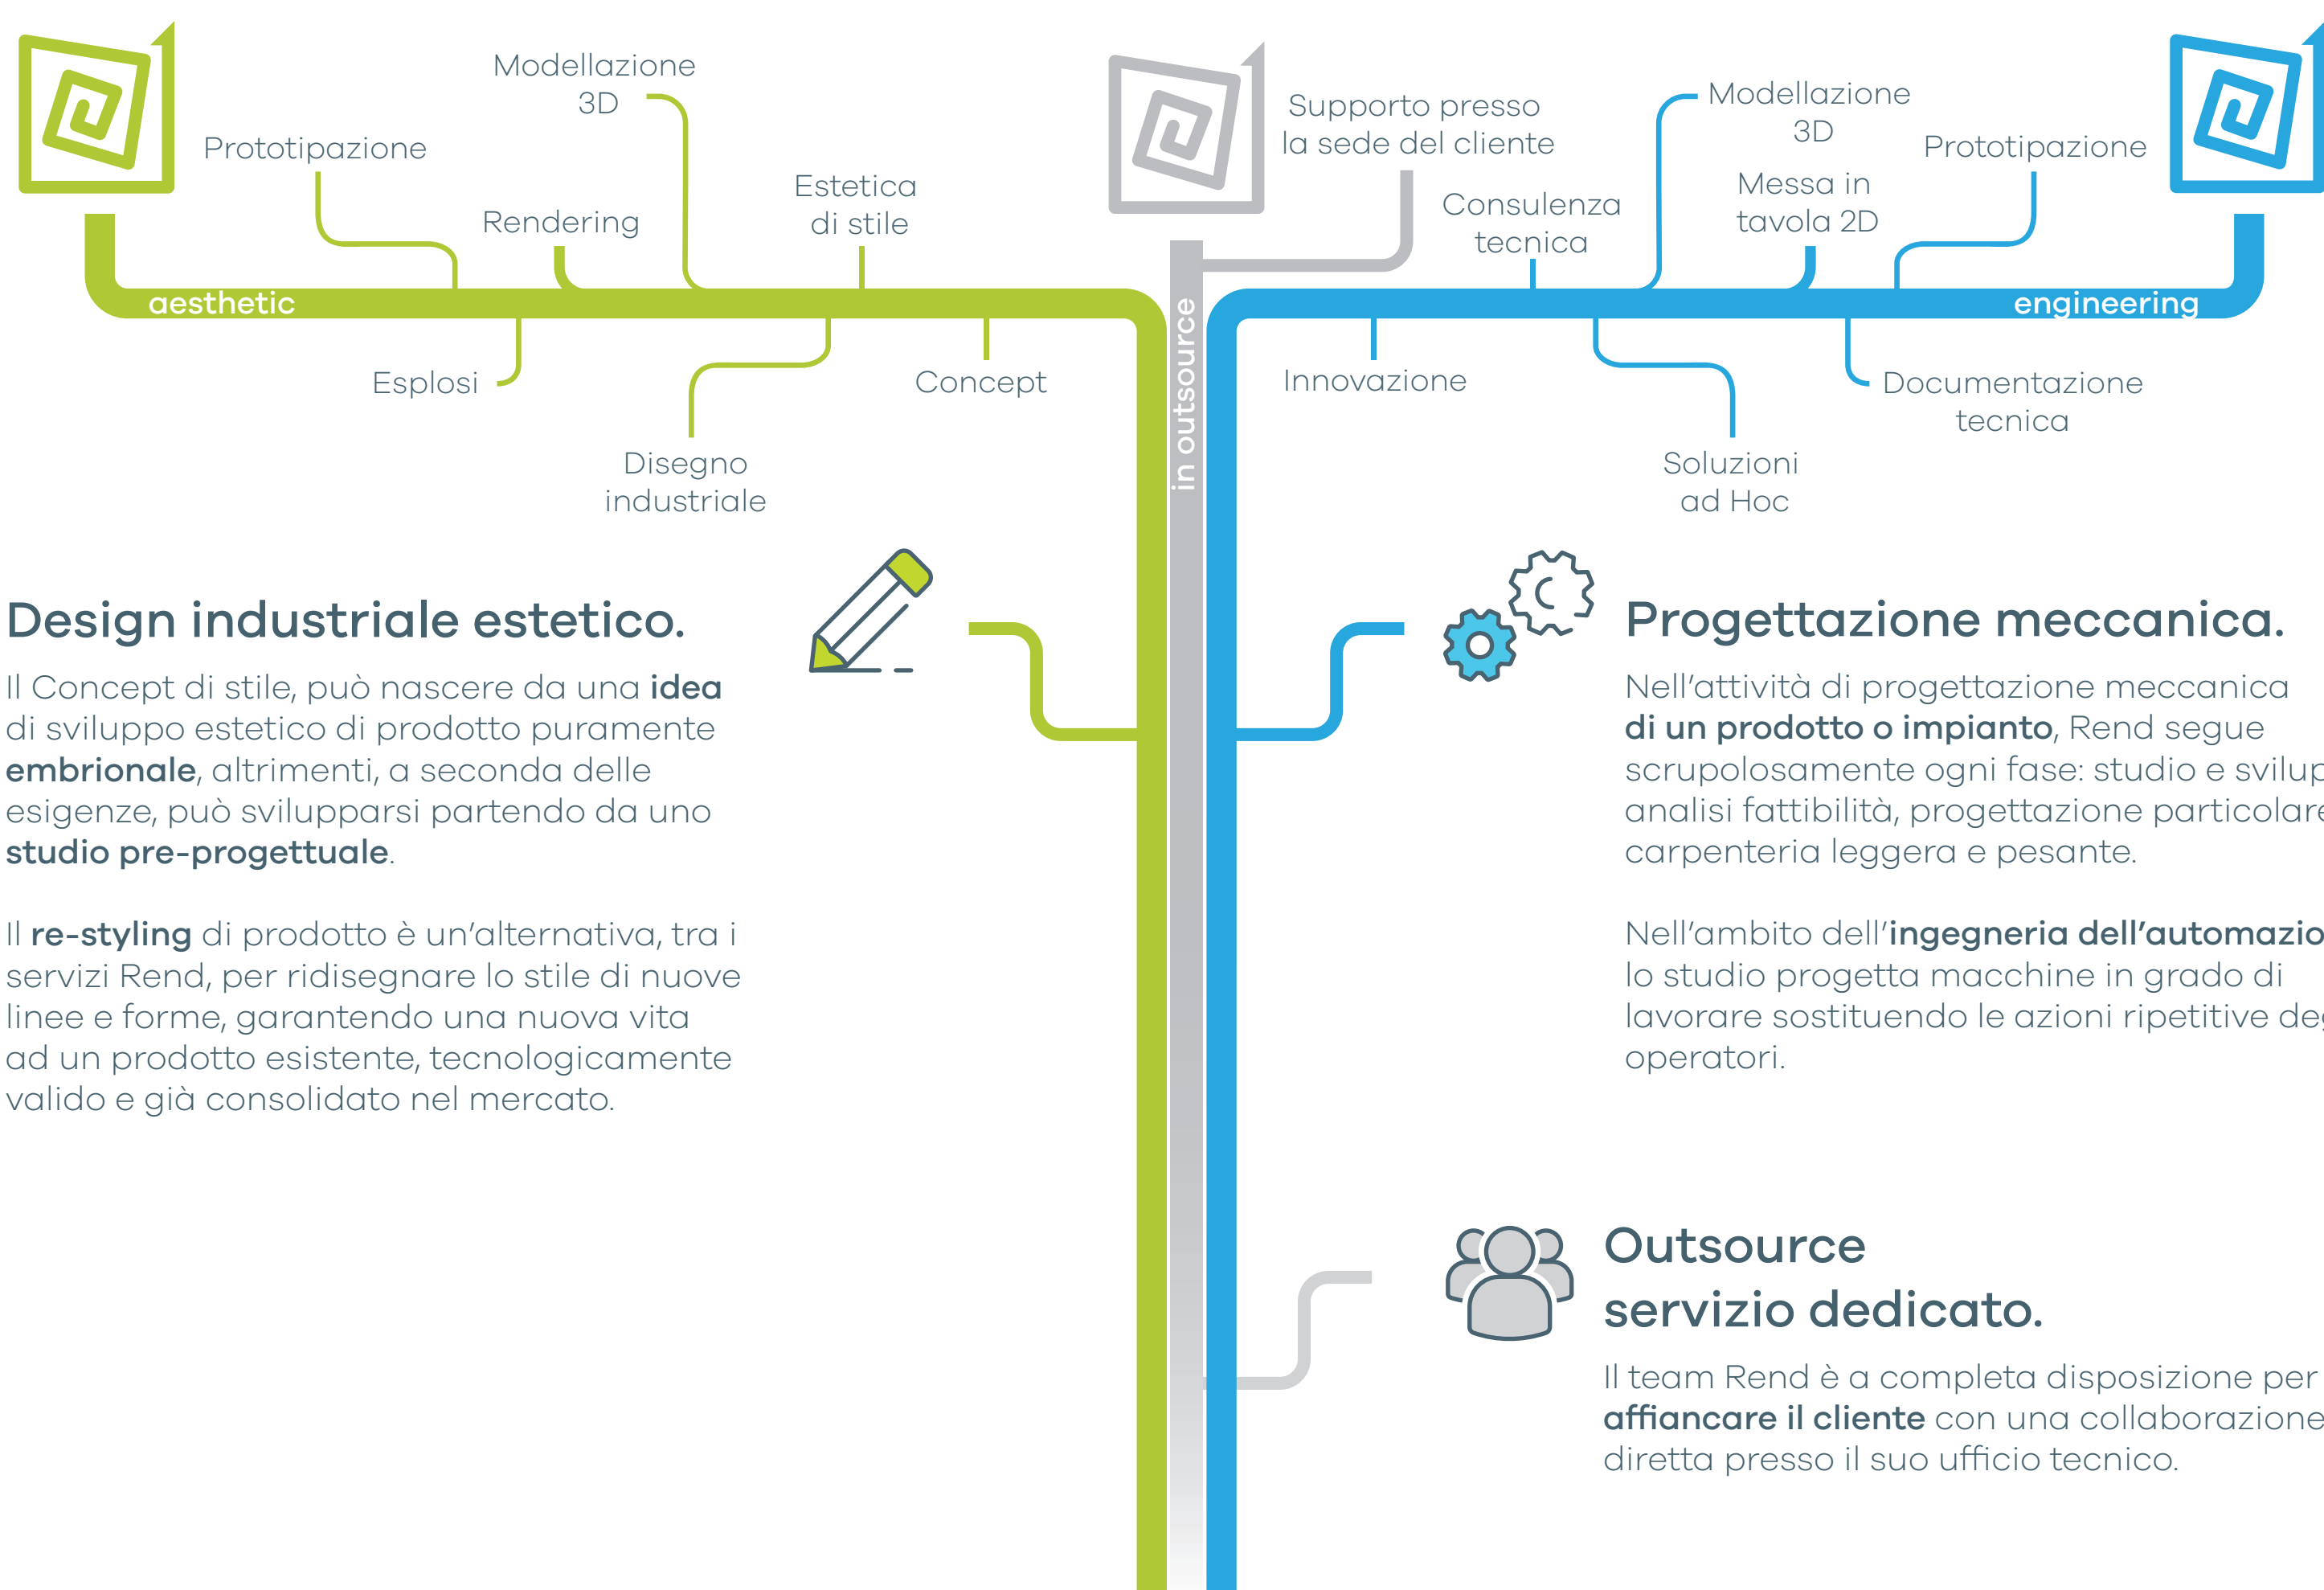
Modellazione 3D

Prototipazione

Rendering

Estetica di stile

aesthetic

Esplosi

Concept

Disegno industriale

Supporto presso la sede del cliente

Consulenza tecnica

Modellazione 3D

Messa in tavola 2D

Prototipazione

engineering

in outsource

Innovazione

Soluzioni ad Hoc

Documentazione tecnica

Design industriale estetico.

Il Concept di stile, può nascere da una **idea** di sviluppo estetico di prodotto puramente **embrionale**, altrimenti, a seconda delle esigenze, può svilupparsi partendo da uno **studio pre-progettuale**.

Il **re-styling** di prodotto è un'alternativa, tra i servizi Rend, per ridisegnare lo stile di nuove linee e forme, garantendo una nuova vita ad un prodotto esistente, tecnologicamente valido e già consolidato nel mercato.

Progettazione meccanica.

Nell'attività di progettazione meccanica **di un prodotto o impianto**, Rend segue scrupolosamente ogni fase: studio e svilup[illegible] analisi fattibilità, progettazione particolar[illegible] carpenteria leggera e pesante.

Nell'ambito dell'**ingegneria dell'automazio**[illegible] lo studio progetta macchine in grado di lavorare sostituendo le azioni ripetitive de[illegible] operatori.

Outsource servizio dedicato.

Il team Rend è a completa disposizione per **affiancare il cliente** con una collaborazione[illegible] diretta presso il suo ufficio tecnico.